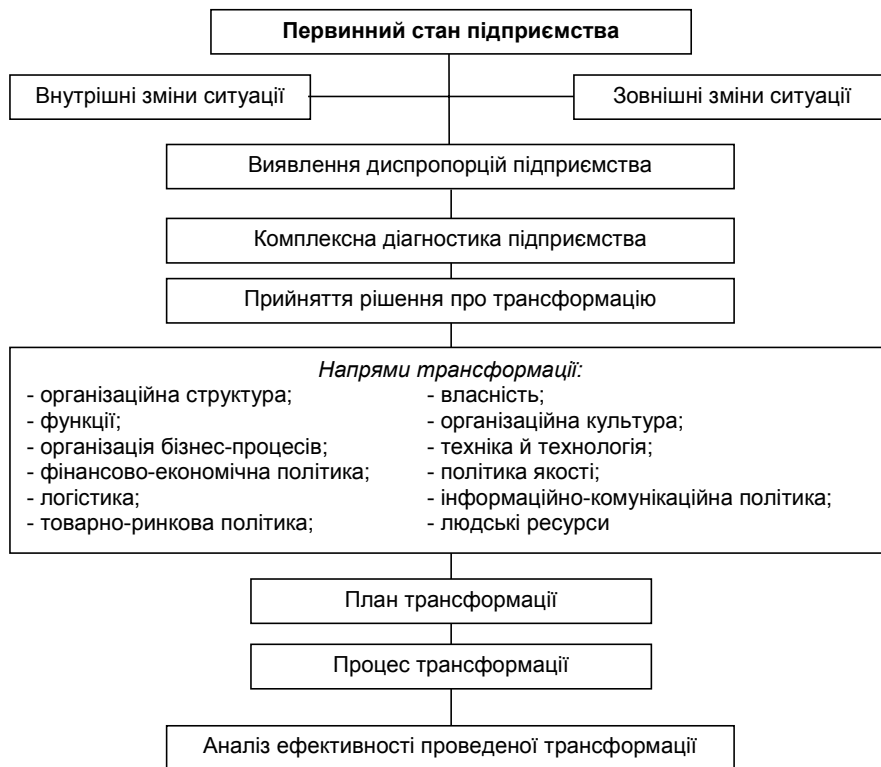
Первинний стан підприємства

Внутрішні зміни ситуації

Зовнішні зміни ситуації

Виявлення диспропорцій підприємства

Комплексна діагностика підприємства

Прийняття рішення про трансформацію

Напрями трансформації:
- організаційна структура;
- функції;
- організація бізнес-процесів;
- фінансово-економічна політика;
- логістика;
- товарно-ринкова політика;
- власність;
- організаційна культура;
- техніка й технологія;
- політика якості;
- інформаційно-комунікаційна політика;
- людські ресурси

План трансформації

Процес трансформації

Аналіз ефективності проведеної трансформації